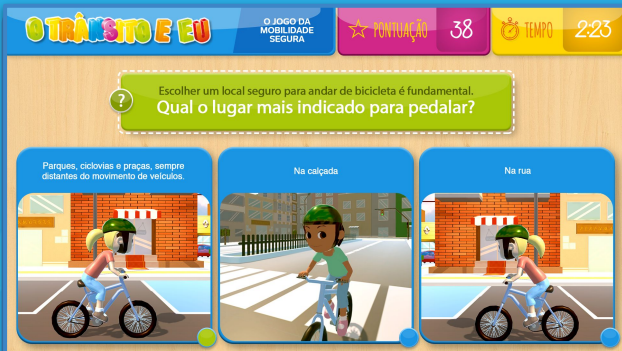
O TRÂNSITO E EU

O JOGO DA MOBILIDADE SEGURA

PONTUAÇÃO 38

TEMPO 2:23

?

Escolher um local seguro para andar de bicicleta é fundamental.
Qual o lugar mais indicado para pedalar?

Parques, ciclovias e praças, sempre distantes do movimento de veículos.

Na calçada

Na rua